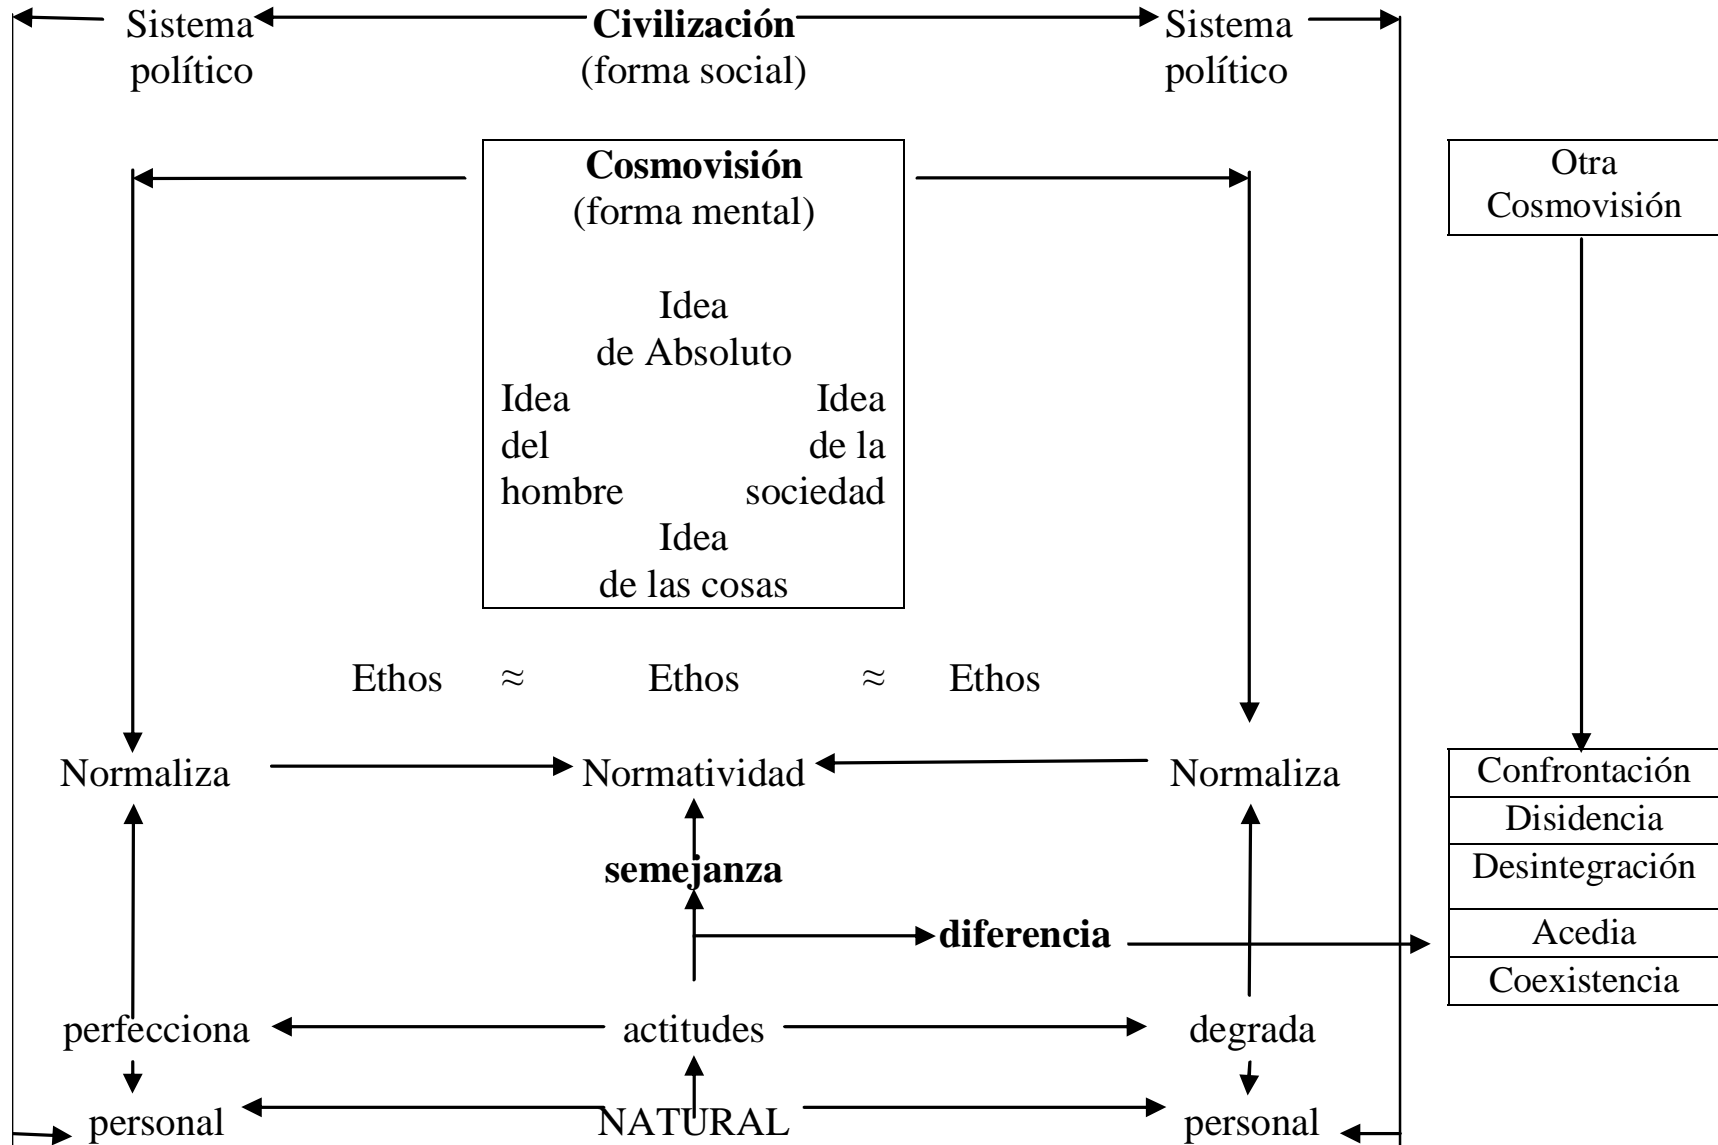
Sistema político **Civilización** (forma social) Sistema político

**Cosmovisión**
(forma mental)

Idea
de Absoluto
Idea del hombre
Idea de la sociedad
Idea
de las cosas

Otra Cosmovisión

Ethos ≈ Ethos ≈ Ethos

Normaliza Normatividad Normaliza

| Confrontación |
|---|
| Disidencia |
| Desintegración |
| Acedia |
| Coexistencia |

**semejanza**

**diferencia**

perfecciona actitudes degrada

personal NATURAL personal